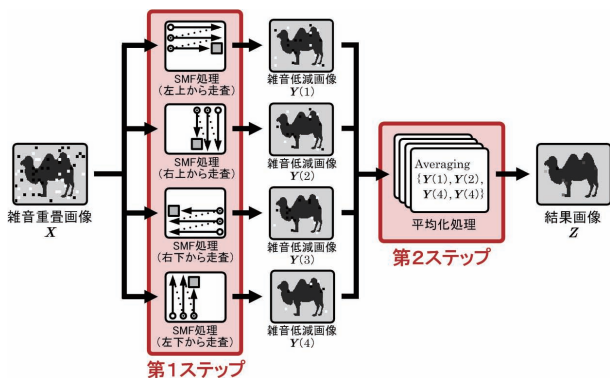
雑音重畳画像
$\boldsymbol{X}$

SMF処理
（左上から走査）

SMF処理
（右上から走査）

SMF処理
（右下から走査）

SMF処理
（左下から走査）

第1ステップ

雑音低減画像
$\boldsymbol{Y}(1)$

雑音低減画像
$\boldsymbol{Y}(2)$

雑音低減画像
$\boldsymbol{Y}(3)$

雑音低減画像
$\boldsymbol{Y}(4)$

Averaging
$\{\boldsymbol{Y}(1), \boldsymbol{Y}(2), \boldsymbol{Y}(4), \boldsymbol{Y}(4)\}$

平均化処理

第2ステップ

結果画像
$\boldsymbol{Z}$